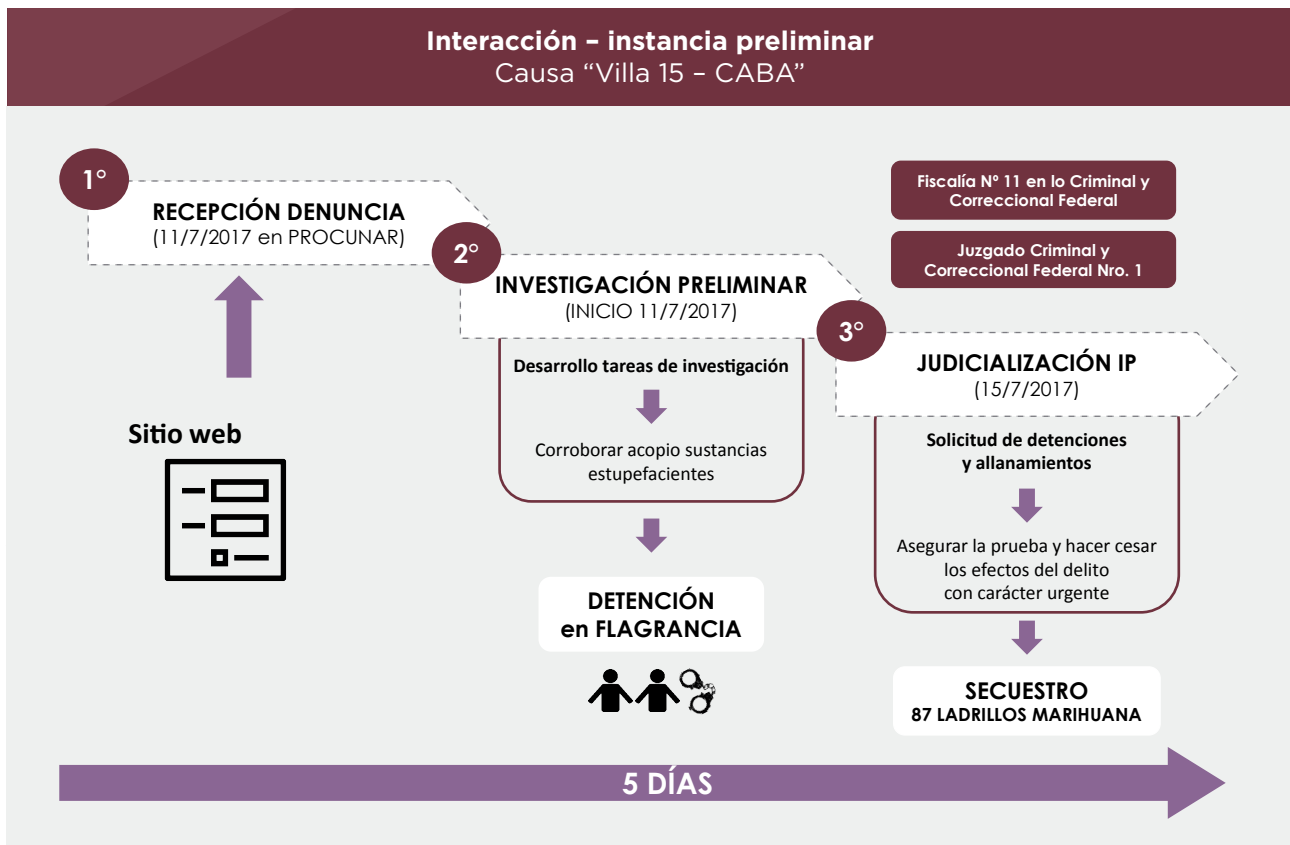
Interacción – instancia preliminar
Causa “Villa 15 – CABA”

1°
RECEPCIÓN DENUNCIA
(11/7/2017 en PROCUNAR)

Sitio web

2°
INVESTIGACIÓN PRELIMINAR
(INICIO 11/7/2017)

Desarrollo tareas de investigación

Corroborar acopio sustancias estupefacientes

DETENCIÓN
en FLAGRANCIA

Fiscalía N° 11 en lo Criminal y Correccional Federal

Juzgado Criminal y Correccional Federal Nro. 1

3°
JUDICIALIZACIÓN IP
(15/7/2017)

Solicitud de detenciones y allanamientos

Asegurar la prueba y hacer cesar los efectos del delito con carácter urgente

SECUESTRO
87 LADRILLOS MARIHUANA

5 DÍAS